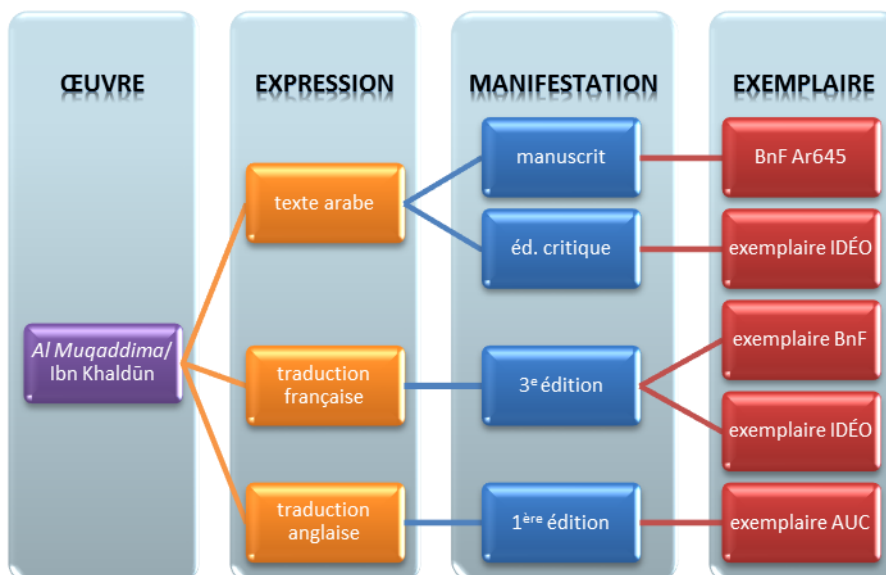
ŒUVRE

EXPRESSION

MANIFESTATION

EXEMPLAIRE

Al Muqaddima/ Ibn Khaldūn

texte arabe

traduction française

traduction anglaise

manuscrit

éd. critique

3$^{e}$ édition

1$^{ère}$ édition

BnF Ar645

exemplaire IDÉO

exemplaire BnF

exemplaire IDÉO

exemplaire AUC